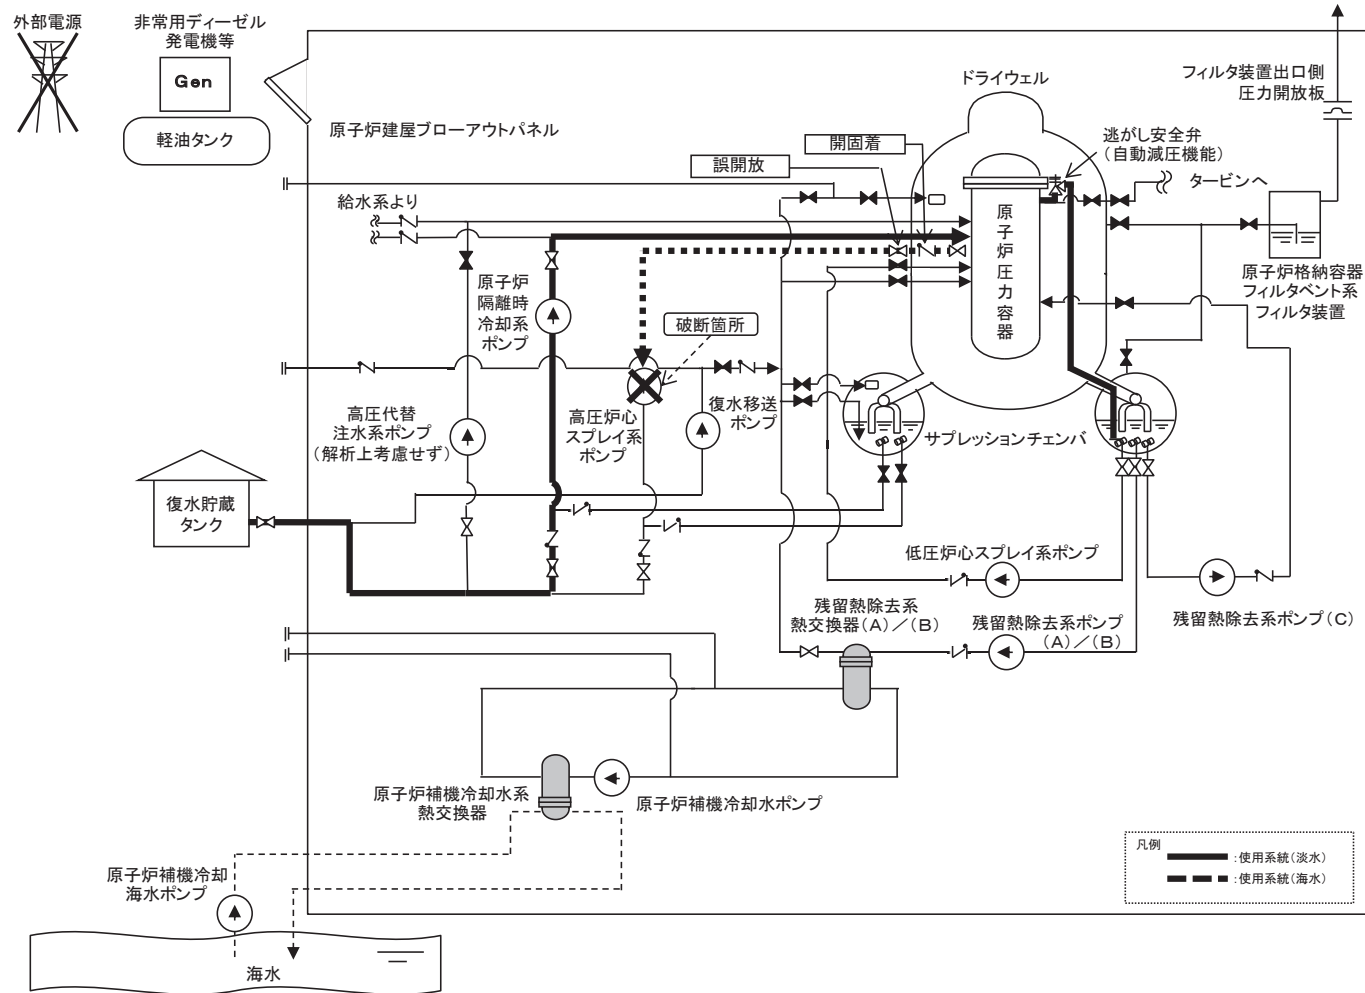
外部電源

非常用ディーゼル発電機等

Gen

軽油タンク

原子炉建屋ブローアウトパネル

ドライウェル

フィルタ装置出口側圧力開放板

開固着

誤開放

逃がし安全弁（自動減圧機能）

タービンへ

給水系より

原子炉圧力容器

原子炉格納容器フィルタベント系フィルタ装置

原子炉隔離時冷却系ポンプ

破断箇所

高圧代替注水系ポンプ（解析上考慮せず）

高圧炉心スプレイ系ポンプ

復水移送ポンプ

サプレッションチェンバ

復水貯蔵タンク

低圧炉心スプレイ系ポンプ

残留熱除去系熱交換器（A）／（B）

残留熱除去系ポンプ（A）／（B）

残留熱除去系ポンプ（C）

原子炉補機冷却水系熱交換器

原子炉補機冷却水ポンプ

原子炉補機冷却海水ポンプ

海水

凡例
：使用系統（淡水）
：使用系統（海水）